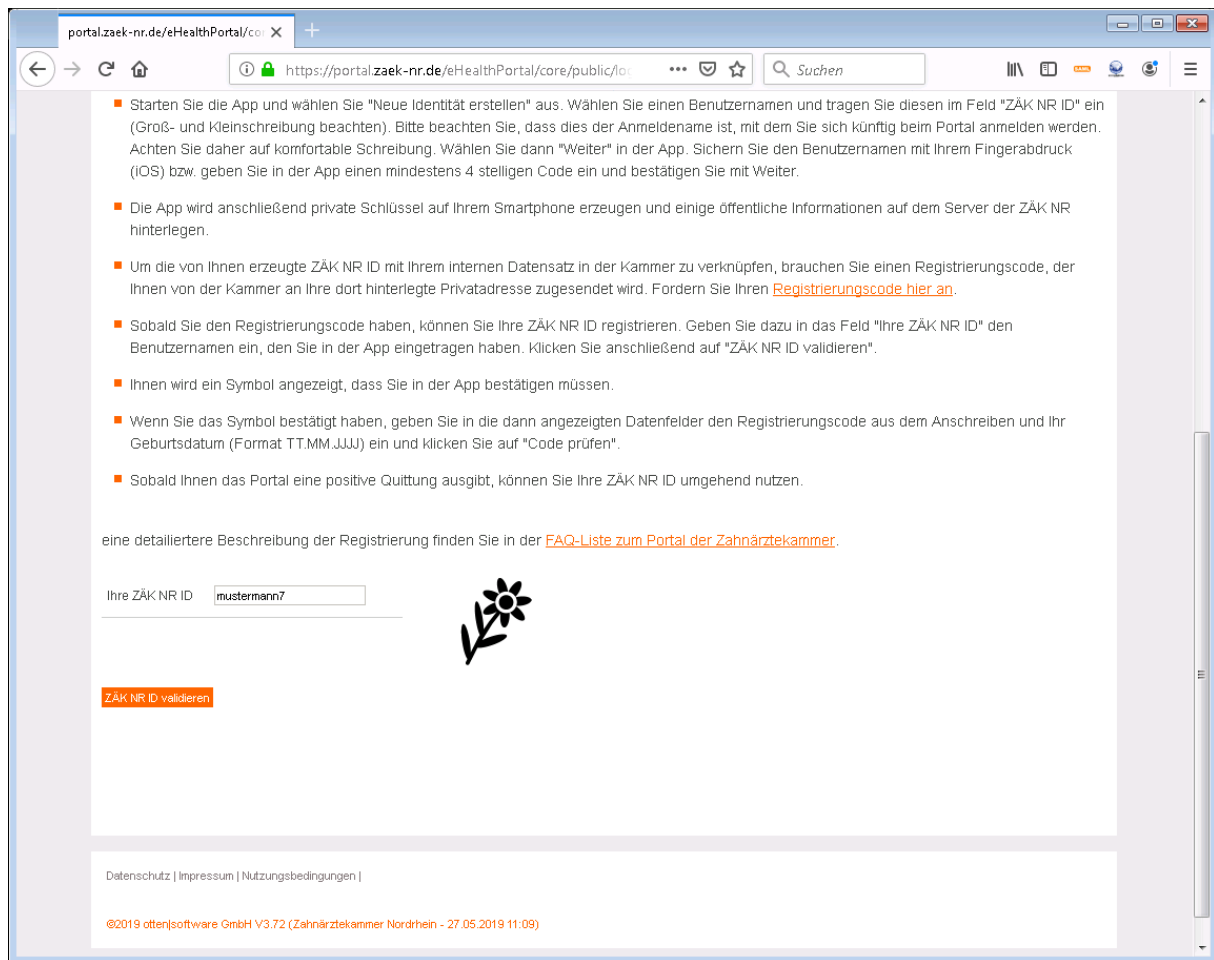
portal.zaek-nr.de/eHealthPortal/co

https://portal.zaek-nr.de/eHealthPortal/core/public/lo

Suchen

Starten Sie die App und wählen Sie "Neue Identität erstellen" aus. Wählen Sie einen Benutzernamen und tragen Sie diesen im Feld "ZÄK NR ID" ein (Groß- und Kleinschreibung beachten). Bitte beachten Sie, dass dies der Anmeldename ist, mit dem Sie sich künftig beim Portal anmelden werden. Achten Sie daher auf komfortable Schreibung. Wählen Sie dann "Weiter" in der App. Sichern Sie den Benutzernamen mit Ihrem Fingerabdruck (iOS) bzw. geben Sie in der App einen mindestens 4 stelligen Code ein und bestätigen Sie mit Weiter.

Die App wird anschließend private Schlüssel auf Ihrem Smartphone erzeugen und einige öffentliche Informationen auf dem Server der ZÄK NR hinterlegen.

Um die von Ihnen erzeugte ZÄK NR ID mit Ihrem internen Datensatz in der Kammer zu verknüpfen, brauchen Sie einen Registrierungscode, der Ihnen von der Kammer an Ihre dort hinterlegte Privatadresse zugesendet wird. Fordern Sie Ihren Registrierungscode hier an.

Sobald Sie den Registrierungscode haben, können Sie Ihre ZÄK NR ID registrieren. Geben Sie dazu in das Feld "Ihre ZÄK NR ID" den Benutzernamen ein, den Sie in der App eingetragen haben. Klicken Sie anschließend auf "ZÄK NR ID validieren".

Ihnen wird ein Symbol angezeigt, dass Sie in der App bestätigen müssen.

Wenn Sie das Symbol bestätigt haben, geben Sie in die dann angezeigten Datenfelder den Registrierungscode aus dem Anschreiben und Ihr Geburtsdatum (Format TT.MM.JJJJ) ein und klicken Sie auf "Code prüfen".

Sobald Ihnen das Portal eine positive Quittung ausgibt, können Sie Ihre ZÄK NR ID umgehend nutzen.

eine detailliertere Beschreibung der Registrierung finden Sie in der FAQ-Liste zum Portal der Zahnärztekammer.

Ihre ZÄK NR ID mustermann7

ZÄK NR ID validieren

Datenschutz | Impressum | Nutzungsbedingungen |

©2019 otten|software GmbH V3.72 (Zahnärztekammer Nordrhein - 27.05.2019 11:09)